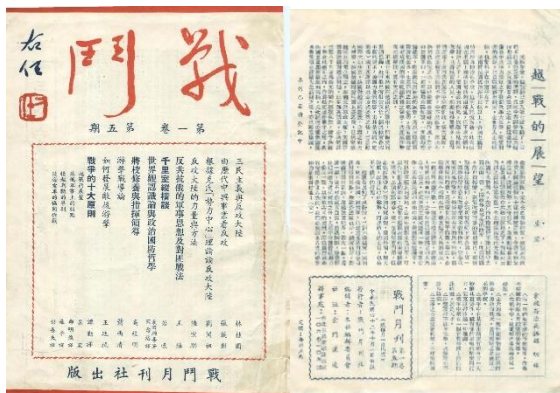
右任

戰鬥

第一卷第五期

三民主義與反攻大陸
由歷代中興事業看反攻
根據武漢：動力中心理論論反攻大陸
反攻大陸的力量與方法
反共抗俄的軍事思想及戰略戰法
千里眼與順風耳
世界經濟情勢與我國的國際哲學
戰技修養與指揮領導
游擊戰概論
如何發展敵後游擊
戰爭的十大原則

戰鬥月刊社出版

越戰的展望

戰鬥月刊

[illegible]